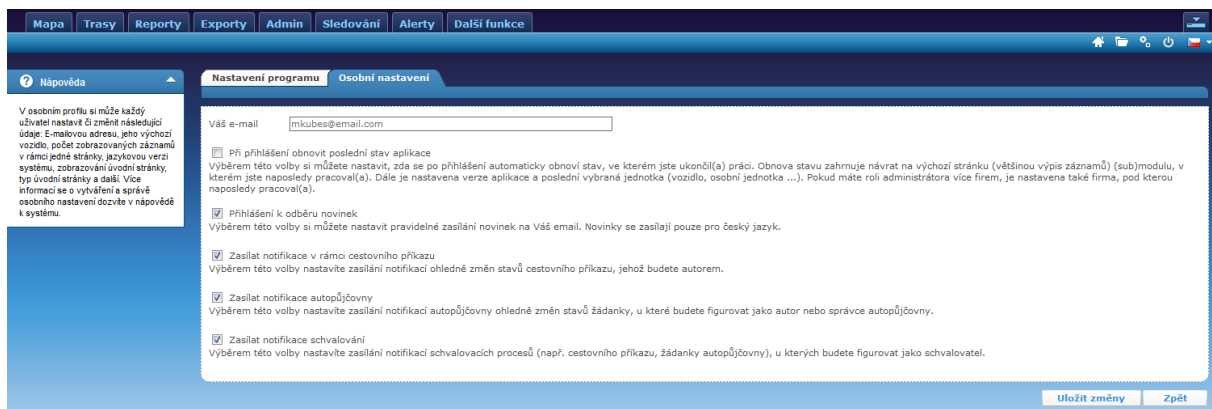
Mapa Trasy Reporty Exporty Admin Sledování Alerty Další funkce

Nápověda

V osobním profilu si může každý uživatel nastavit či změnit následující údaje: E-mailovou adresu, jeho výchozí vozidlo, počet zobrazovaných záznamů v rámci jedné stránky, jazykovou verzi systému, zobrazování úvodní stránky, typ úvodní stránky a další. Více informací se o vytváření a správě osobního nastavení dozvíte v nápovědě k systému.

Nastavení programu Osobní nastavení

Váš e-mail mkubes@email.com

Při přihlášení obnovit poslední stav aplikace
Výběrem této volby si můžete nastavit, zda se po přihlášení automaticky obnoví stav, ve kterém jste ukončil(a) práci. Obnova stavu zahrnuje návrat na výchozí stránku (většinou výpis záznamů) (sub)modulu, v kterém jste naposledy pracoval(a). Dále je nastavena verze aplikace a poslední vybraná jednotka (vozidlo, osobní jednotka ...). Pokud máte roli administrátora více firem, je nastavena také firma, pod kterou naposledy pracoval(a).

Přihlášení k odběru novinek
Výběrem této volby si můžete nastavit pravidelné zasílání novinek na Váš email. Novinky se zasílají pouze pro český jazyk.

Zasílat notifikace v rámci cestovního příkazu
Výběrem této volby nastavíte zasílání notifikací ohledně změn stavů cestovního příkazu, jehož budete autorem.

Zasílat notifikace autopůjčovny
Výběrem této volby nastavíte zasílání notifikací autopůjčovny ohledně změn stavů žádanky, u které budete figurovat jako autor nebo správce autopůjčovny.

Zasílat notifikace schvalování
Výběrem této volby nastavíte zasílání notifikací schvalovacích procesů (např. cestovního příkazu, žádanky autopůjčovny), u kterých budete figurovat jako schvalovatel.

Uložit změny Zpět